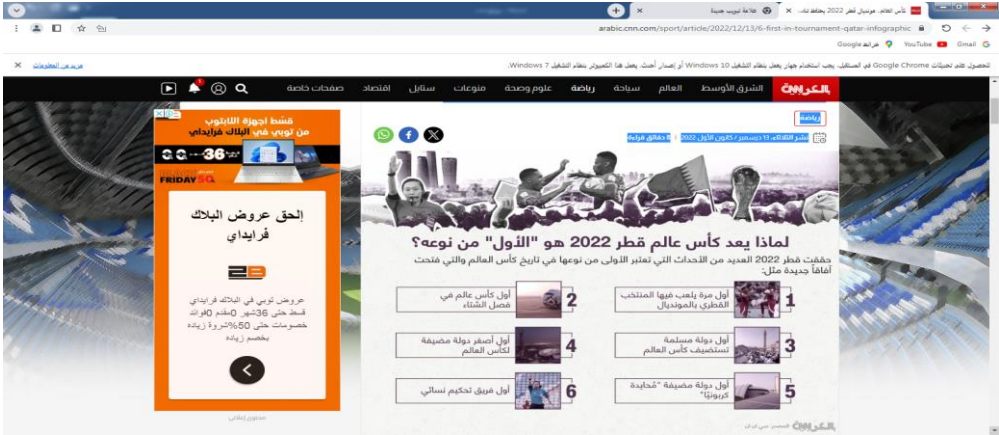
كأس العالم.. مونديال قطر 2022 بحقائق لم... ×
علاقة ليبيب هبية
arabic.cnn.com/sport/article/2022/12/13/6-first-in-tournament-qatar-infographic
Gmail YouTube خرائط Google
للحصول على تحديثات Google Chrome في المستقبل، يجب استخدام جهاز يعمل بنظام التشغيل Windows 10 أو إصدار أحدث. يعمل هذا الكمبيوتر بنظام التشغيل Windows 7.
مزيد من المعلومات ×

CNN بالعربية الشرق الأوسط العالم سياحة رياضة علوم وصحة منوعات ستايل اقتصاد صفحات خاصة

رياضة
نشر الثلاثاء، 13 ديسمبر / كانون الأول 2022 | 3 دقائق قراءة

لماذا يعد كأس عالم قطر 2022 هو "الأول" من نوعه؟
حققت قطر 2022 العديد من الأحداث التي تعتبر الأولى من نوعها في تاريخ كأس العالم والتي فتحت آفاقاً جديدة مثل:

1 أول مرة يلعب فيها المنتخب القطري بالمونديال
2 أول كأس عالم في فصل الشتاء
3 أول دولة مسلمة تستضيف كأس العالم
4 أول أصغر دولة مضيفة لكأس العالم
5 أول دولة مضيفة "محايدة كربونيا"
6 أول فريق تحكيم نسائي

CNN المصدر: سي إن إن

قسط اجهزة اللابتوب من توبي في البلاك فرايداي
36 شهر
FRIDAY 5G
إلحق عروض البلاك فرايداي
2B
عروض توبي في البلاك فرايداي
قسط حتى 36شهر 0مقدم 0فوائد
خصومات حتى 50%بحروة زيادة بخصم زيادة
محتوى إعلاني